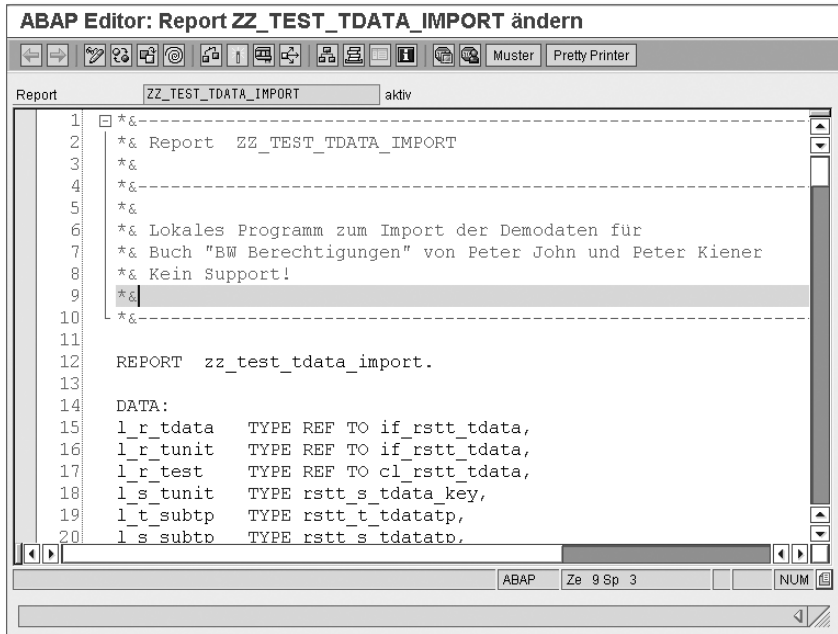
ABAP Editor: Report ZZ_TEST_TDATA_IMPORT ändern

Muster Pretty Printer

Report ZZ_TEST_TDATA_IMPORT aktiv

1 *&---------------------------------------------------------------------
2 *& Report ZZ_TEST_TDATA_IMPORT
3 *&
4 *&---------------------------------------------------------------------
5 *&
6 *& Lokales Programm zum Import der Demodaten für
7 *& Buch "BW Berechtigungen" von Peter John und Peter Kiener
8 *& Kein Support!
9 *&
10 *&---------------------------------------------------------------------
11
12 REPORT zz_test_tdata_import.
13
14 DATA:
15 l_r_tdata TYPE REF TO if_rstt_tdata,
16 l_r_tunit TYPE REF TO if_rstt_tdata,
17 l_r_test TYPE REF TO cl_rstt_tdata,
18 l_s_tunit TYPE rstt_s_tdata_key,
19 l_t_subtp TYPE rstt_t_tdatatp,
20 l_s_subtp TYPE rstt_s_tdatatp,

ABAP Ze 9 Sp 3 NUM